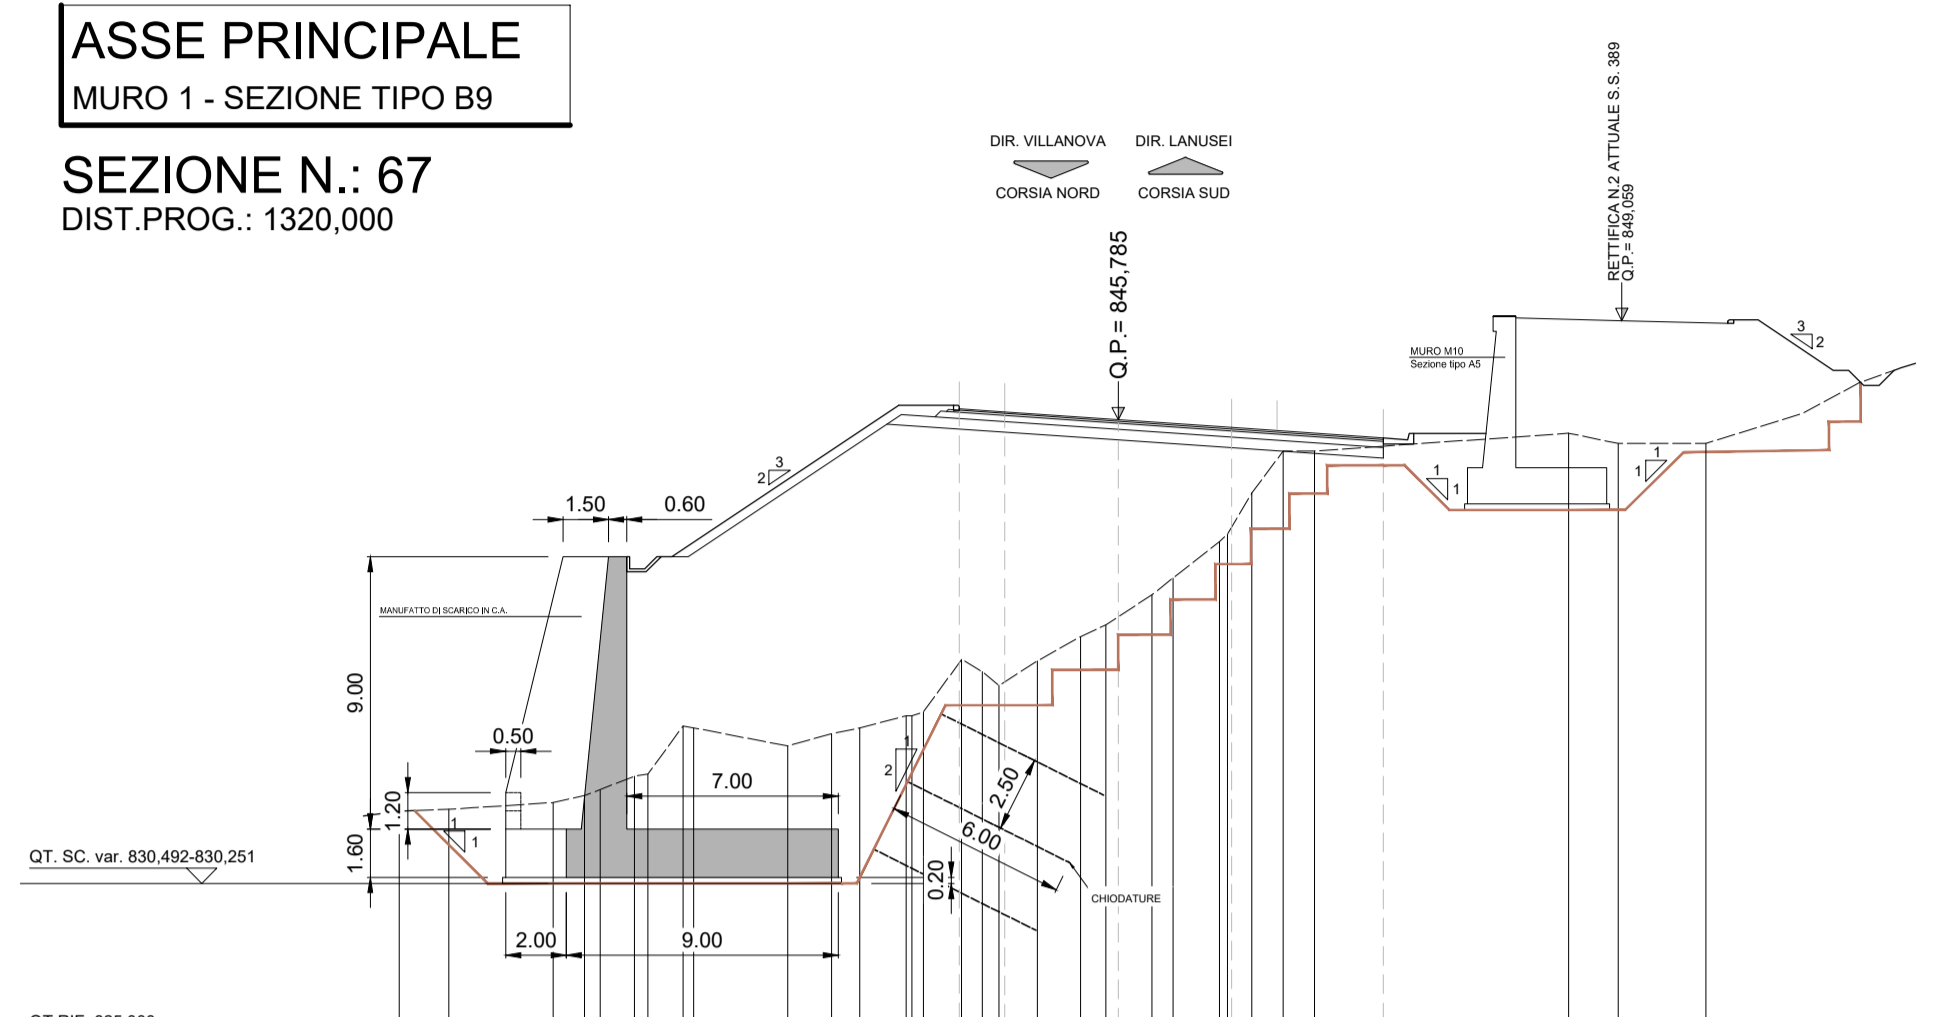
ASSE PRINCIPALE
MURO 1 - SEZIONE TIPO B9

SEZIONE N.: 67
DIST.PROG.: 1320,000

DIR. VILLANOVA
CORSIA NORD

DIR. LANUSEI
CORSIA SUD

Q.P.= 845,785

RETTIFICA N.2 ATTUALE S.S. 389
Q.P.= 849,059

MURO M10
Sezione tipo A5

3
2

3
2

1
1

1
1

1.50

0.60

MANUFATTO DI SCARICO IN C.A.

9.00

0.50

1.20

1
1

1.60

QT. SC. var. 830,492-830,251

7.00

2
1

2.50

6.00

0.20

CHIODATURE

2.00

9.00

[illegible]